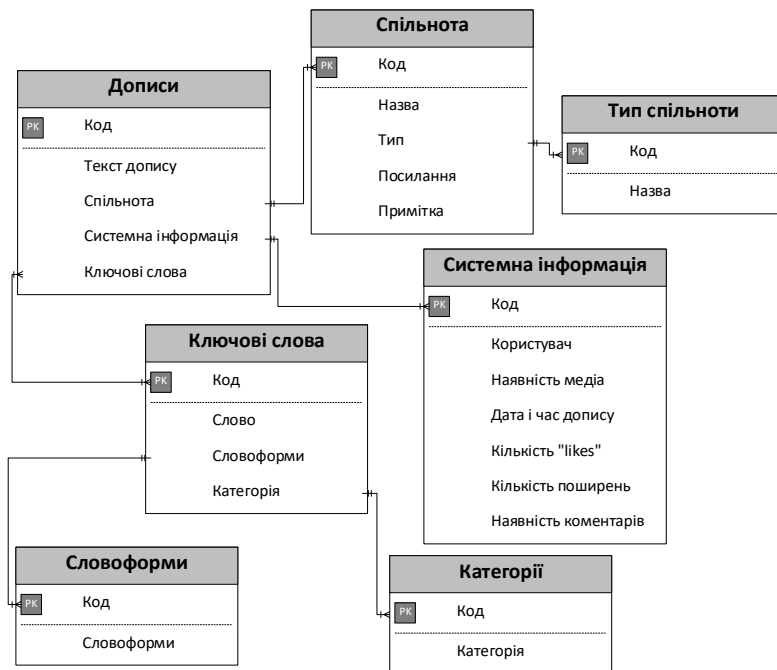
Спільнота
PK Код
Назва
Тип
Посилання
Примітка

Дописи
PK Код
Текст допису
Спільнота
Системна інформація
Ключові слова

Тип спільноти
PK Код
Назва

Системна інформація
PK Код
Користувач
Наявність медіа
Дата і час допису
Кількість "likes"
Кількість поширень
Наявність коментарів

Ключові слова
PK Код
Слово
Словоформи
Категорія

Словоформи
PK Код
Словоформи

Категорії
PK Код
Категорія